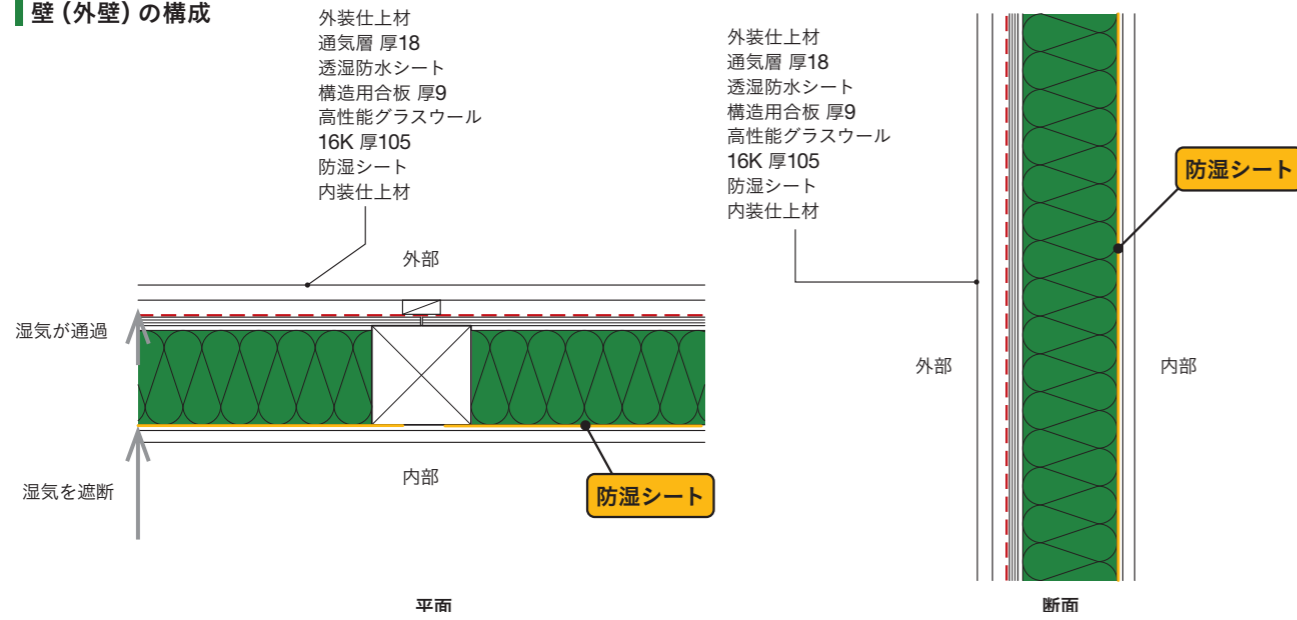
壁（外壁）の構成

外装仕上材
通気層 厚18
透湿防水シート
構造用合板 厚9
高性能グラスウール
16K 厚105
防湿シート
内装仕上材

外部

湿気が通過

湿気を遮断

内部

防湿シート

平面

外装仕上材
通気層 厚18
透湿防水シート
構造用合板 厚9
高性能グラスウール
16K 厚105
防湿シート
内装仕上材

防湿シート

外部

内部

断面